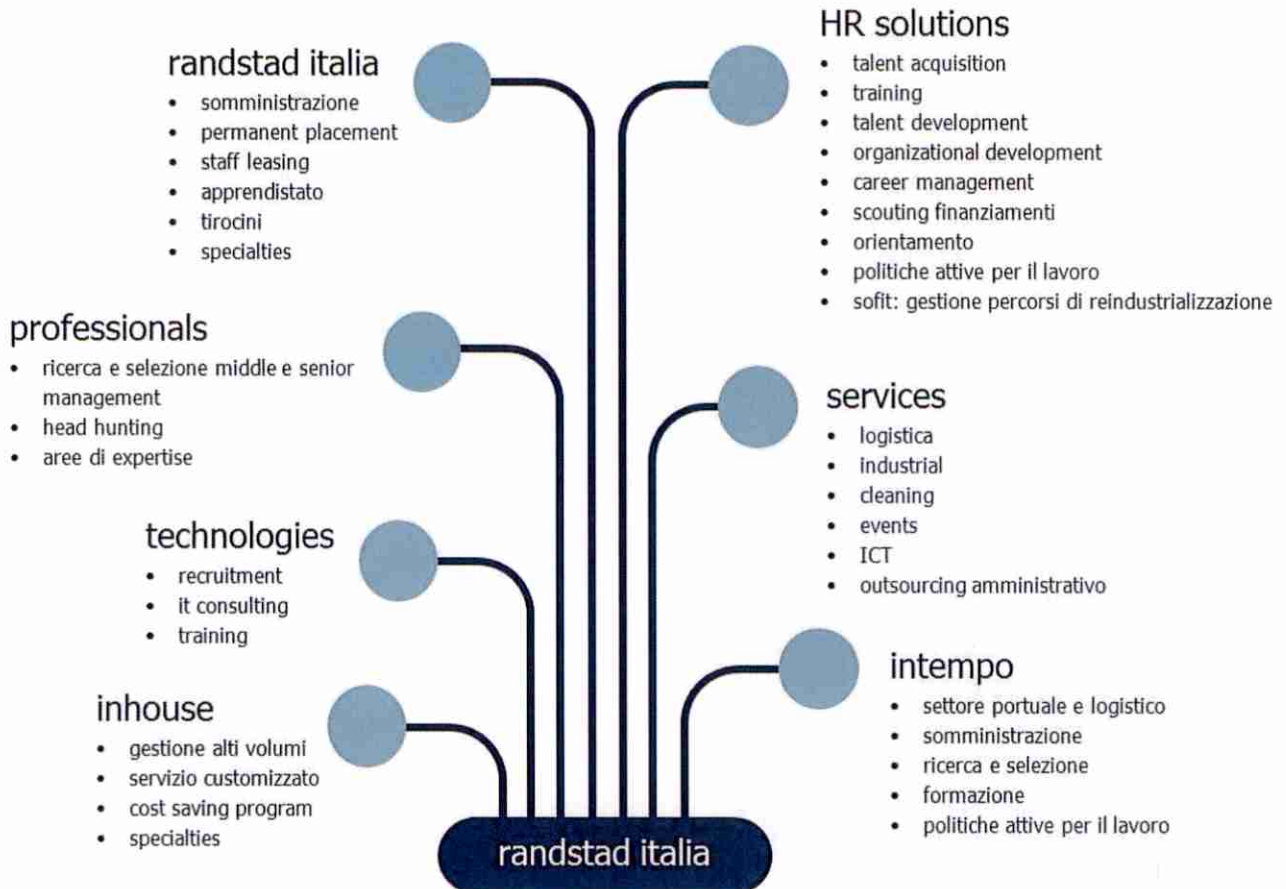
randstad italia
• somministrazione
• permanent placement
• staff leasing
• apprendistato
• tirocini
• specialties

HR solutions
• talent acquisition
• training
• talent development
• organizational development
• career management
• scouting finanziamenti
• orientamento
• politiche attive per il lavoro
• sofit: gestione percorsi di reindustrializzazione

professionals
• ricerca e selezione middle e senior management
• head hunting
• aree di expertise

services
• logistica
• industrial
• cleaning
• events
• ICT
• outsourcing amministrativo

technologies
• recruitment
• it consulting
• training

intempo
• settore portuale e logistico
• somministrazione
• ricerca e selezione
• formazione
• politiche attive per il lavoro

inhouse
• gestione alti volumi
• servizio customizzato
• cost saving program
• specialties

randstad italia